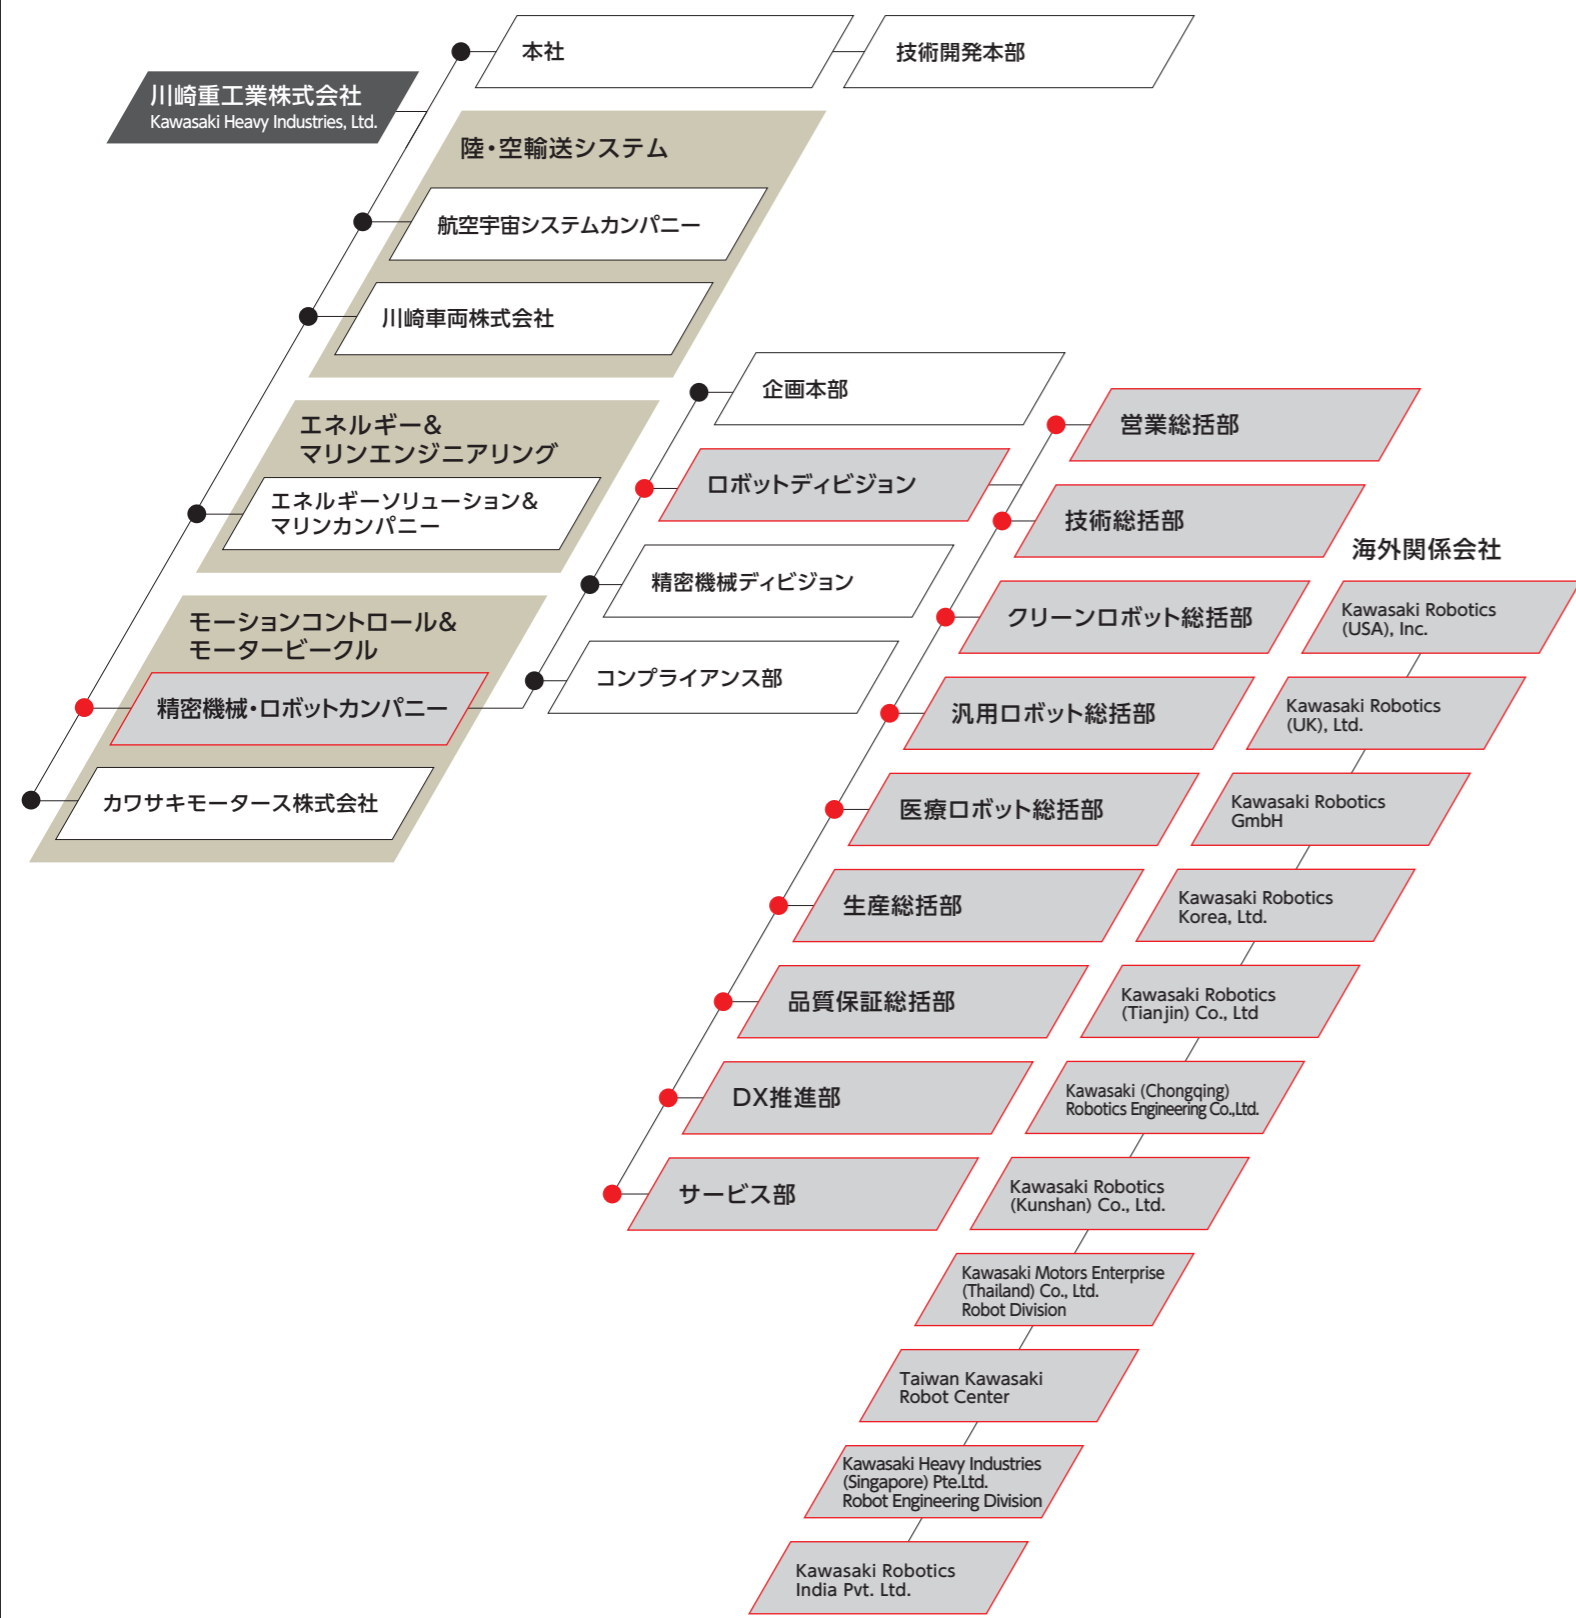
本社

技術開発本部

川崎重工業株式会社
Kawasaki Heavy Industries, Ltd.

陸・空輸送システム

航空宇宙システムカンパニー

川崎車両株式会社

エネルギー&マリンエンジニアリング

エネルギーソリューション&マリンカンパニー

モーションコントロール&モータービークル

精密機械・ロボットカンパニー

カワサキモータース株式会社

企画本部

ロボットディビジョン

精密機械ディビジョン

コンプライアンス部

営業総括部

技術総括部

クリーンロボット総括部

汎用ロボット総括部

医療ロボット総括部

生産総括部

品質保証総括部

DX推進部

サービス部

海外関係会社

Kawasaki Robotics (USA), Inc.

Kawasaki Robotics (UK), Ltd.

Kawasaki Robotics GmbH

Kawasaki Robotics Korea, Ltd.

Kawasaki Robotics (Tianjin) Co., Ltd

Kawasaki (Chongqing) Robotics Engineering Co.,Ltd.

Kawasaki Robotics (Kunshan) Co., Ltd.

Kawasaki Motors Enterprise (Thailand) Co., Ltd. Robot Division

Taiwan Kawasaki Robot Center

Kawasaki Heavy Industries (Singapore) Pte.Ltd. Robot Engineering Division

Kawasaki Robotics India Pvt. Ltd.